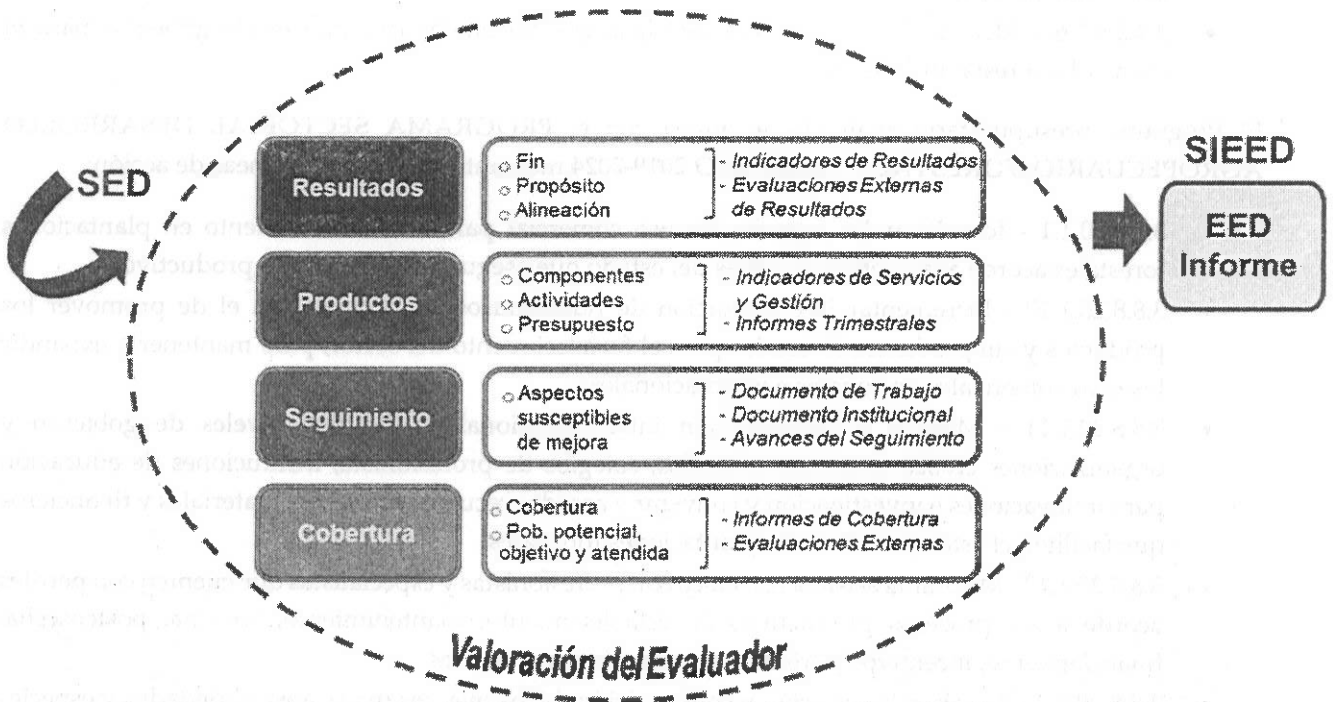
SED

Resultados

Fin
Propósito
Alineación

- Indicadores de Resultados
- Evaluaciones Externas de Resultados

Productos

Componentes
Actividades
Presupuesto

- Indicadores de Servicios y Gestión
- Informes Trimestrales

Seguimiento

Aspectos susceptibles de mejora

- Documento de Trabajo
- Documento Institucional
- Avances del Seguimiento

Cobertura

Cobertura
Pob. potencial, objetivo y atendida

- Informes de Cobertura
- Evaluaciones Externas

Valoración del Evaluador

SIEED

EED
Informe